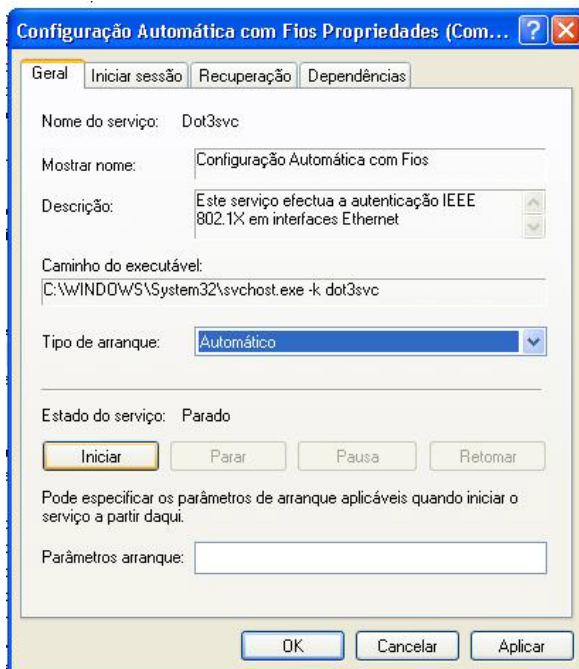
Configuração Automática com Fios Propriedades (Com...

Geral | Iniciar sessão | Recuperação | Dependências

Nome do serviço: Dot3svc

Mostrar nome: Configuração Automática com Fios

Descrição: Este serviço efectua a autenticação IEEE 802.1X em interfaces Ethernet

Caminho do executável:
C:\WINDOWS\System32\svchost.exe -k dot3svc

Tipo de arranque: Automático

Estado do serviço: Parado

Iniciar | Parar | Pausa | Retomar

Pode especificar os parâmetros de arranque aplicáveis quando iniciar o serviço a partir daqui.

Parâmetros arranque:

OK | Cancelar | Aplicar